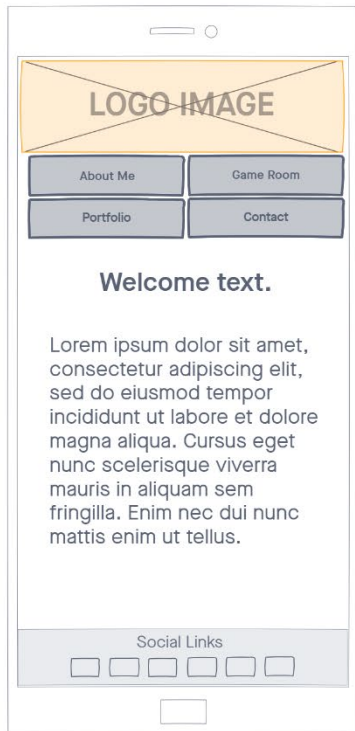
LOGO IMAGE

About Me

Game Room

Portfolio

Contact

Welcome text.

Lorem ipsum dolor sit amet, consectetur adipiscing elit, sed do eiusmod tempor incididunt ut labore et dolore magna aliqua. Cursus eget nunc scelerisque viverra mauris in aliquam sem fringilla. Enim nec dui nunc mattis enim ut tellus.

Social Links